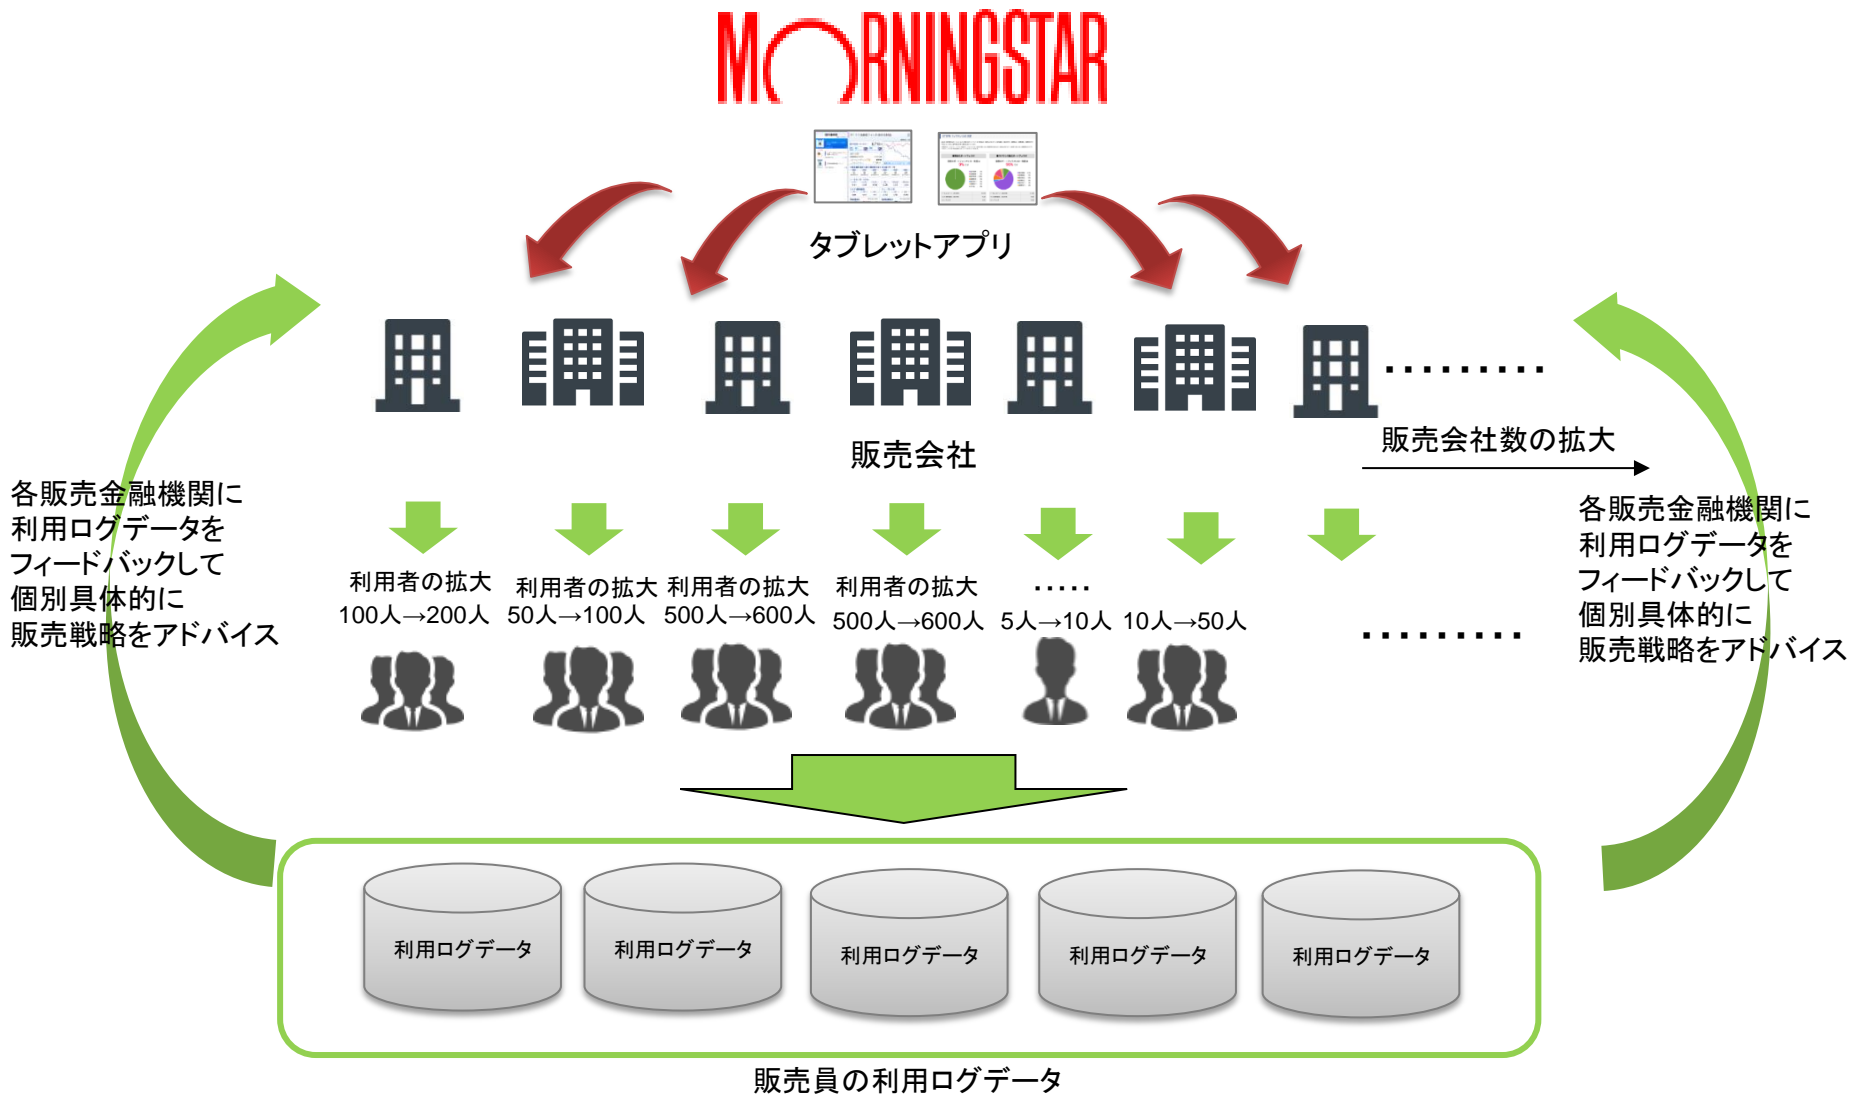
MORNINGSTAR

タブレットアプリ

.........

販売会社

販売会社数の拡大

各販売金融機関に
利用ログデータを
フィードバックして
個別具体的に
販売戦略をアドバイス

利用者の拡大
100人→200人

利用者の拡大
50人→100人

利用者の拡大
500人→600人

利用者の拡大
500人→600人

.....
5人→10人

10人→50人

.........

各販売金融機関に
利用ログデータを
フィードバックして
個別具体的に
販売戦略をアドバイス

利用ログデータ

利用ログデータ

利用ログデータ

利用ログデータ

利用ログデータ

販売員の利用ログデータ